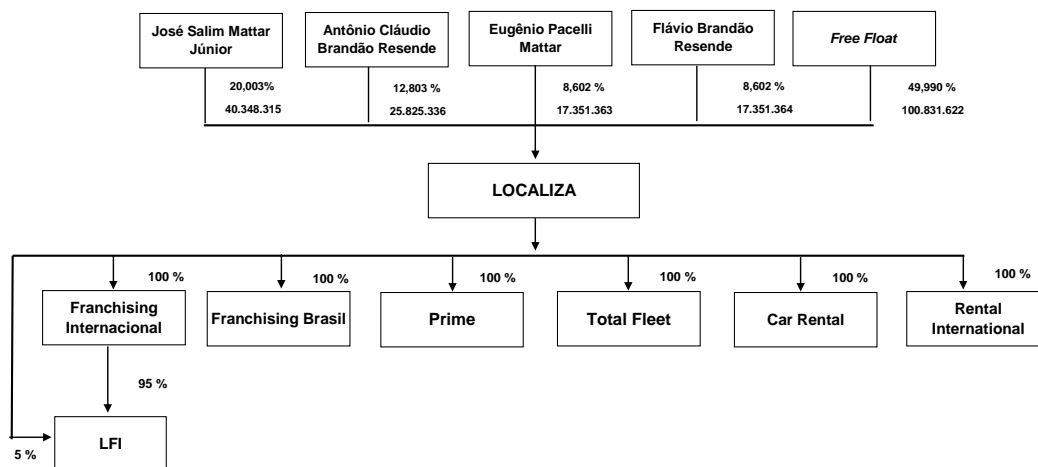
José Salim Mattar Júnior

20,003%
40.348.315

Antônio Cláudio Brandão Resende

12,803 %
25.825.336

Eugênio Pacelli Mattar

8,602 %
17.351.363

Flávio Brandão Resende

8,602 %
17.351.364

*Free Float*

49,990 %
100.831.622

LOCALIZA

100 %
Franchising Internacional

100 %
Franchising Brasil

100 %
Prime

100 %
Total Fleet

100 %
Car Rental

100 %
Rental International

95 %

5 %

LFI